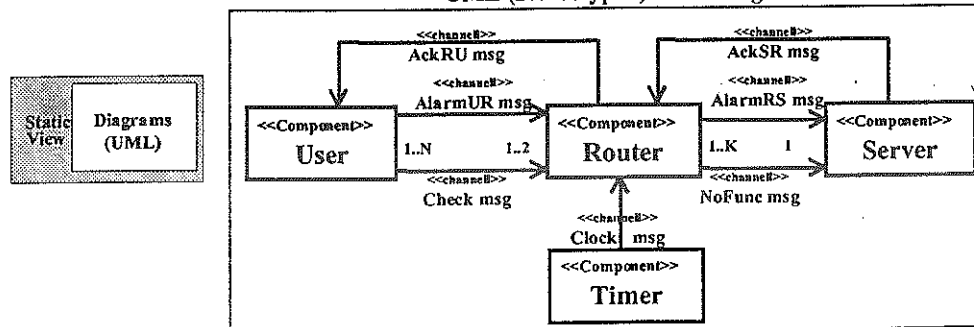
Static View

Diagrams (UML)

UML (Stereotyped) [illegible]

<<channel>>
AckRU msg

<<channel>>
AlarmUR msg

<<channel>>
AckSR msg

<<channel>>
AlarmRS msg

<<Component>>
User

1..N

1..2

<<Component>>
Router

1..K

1

<<Component>>
Server

<<channel>>
Check msg

<<channel>>
NoFunc msg

<<channel>>
Clock msg

<<Component>>
Timer